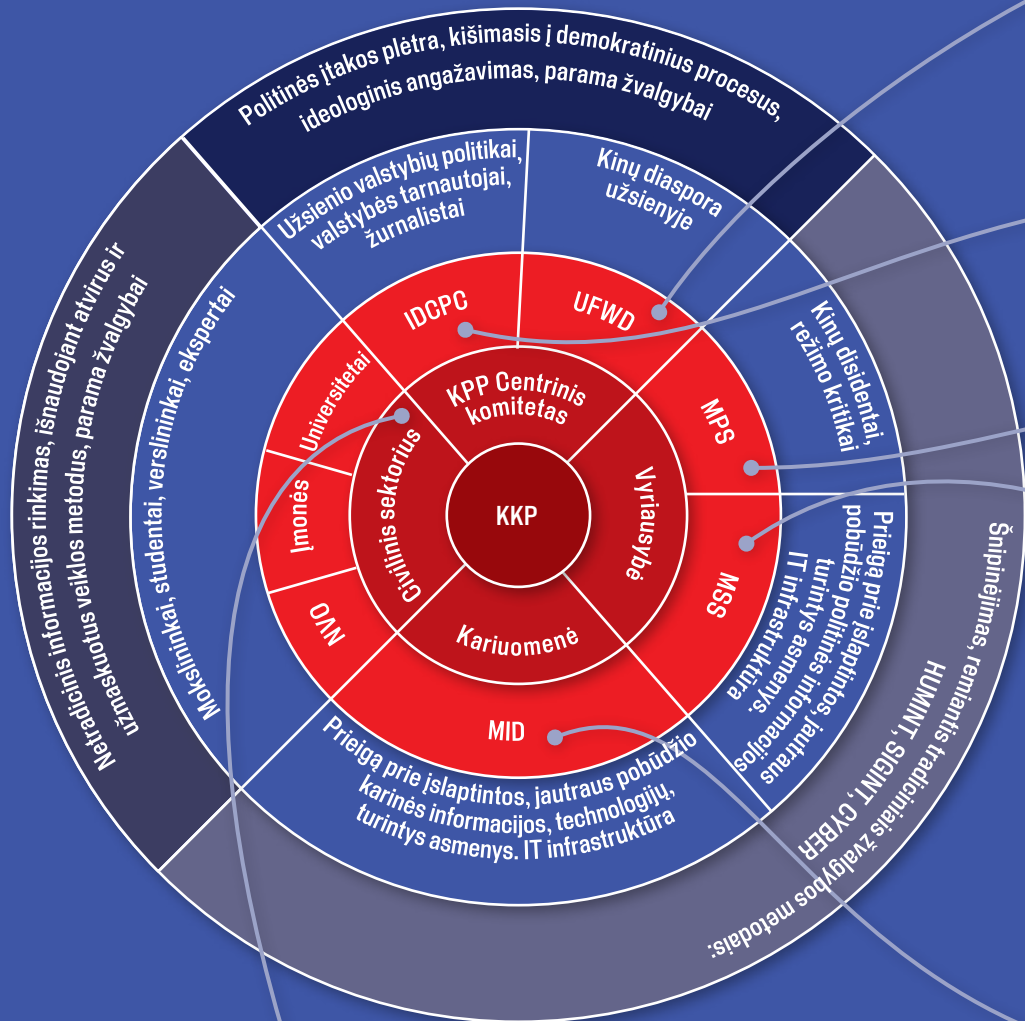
Politinės įtakos plėtra, kišimasis į demokratinius procesus, ideologinis angažavimas, parama žvalgybai

Užsienio valstybių politikai, valstybės tarnautojai, žurnalistai

Kinų diaspora užsienyje

Kinų disidentai, režimo kritikai

Prieigą prie įslaptintos, jautraus pobūdžio politinės informacijos, turintys asmenys. IT infrastruktūra

Šnipinėjimas, remiantis tradiciniais žvalgybos metodais: HUMINT, SIGINT, CYBER

Prieigą prie įslaptintos, jautraus pobūdžio karinės informacijos, technologijų, turintys asmenys. IT infrastruktūra

Mokslininkai, studentai, verslininkai, ekspertai

Netradicinis informacijos rinkimas, išnaudojant atvirus ir užmaskuotus veiklos metodus, parama žvalgybai

IDCPC

UFWD

MPS

MSS

MID

NVO

Įmonės

Universitetai

KPP Centrinis komitetas

Vyriausybė

Kariuomenė

Civilinis sektorius

KKP